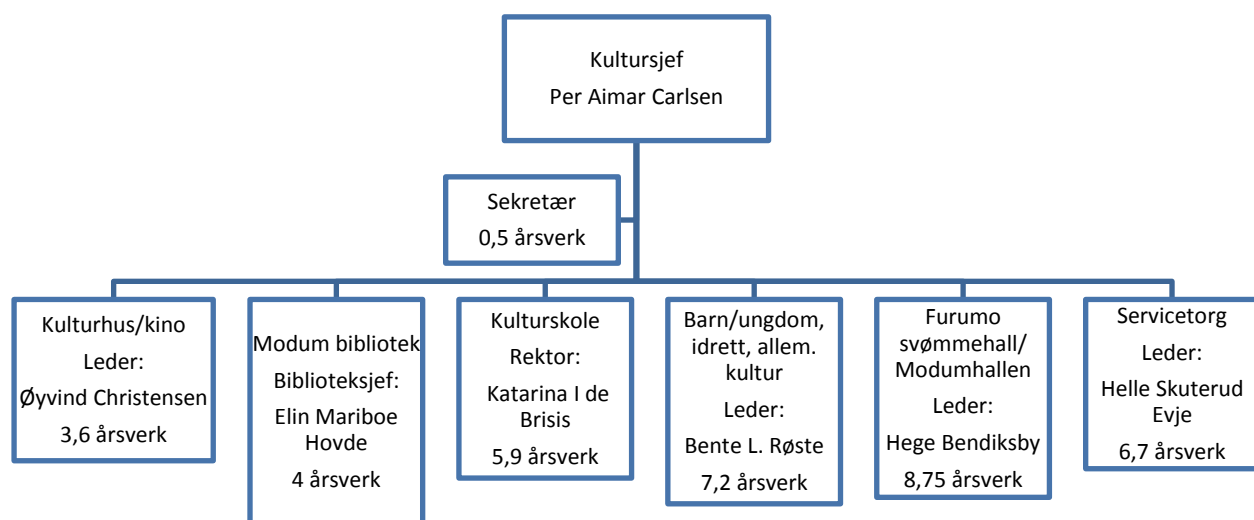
Kultursjef
Per Aimar Carlsen

Sekretær
0,5 årsverk

Kulturhus/kino
Leder:
Øyvind Christensen
3,6 årsverk

Modum bibliotek
Biblioteksjef:
Elin Mariboe Hovde
4 årsverk

Kulturskole
Rektor:
Katarina I de Brisis
5,9 årsverk

Barn/ungdom, idrett, allem. kultur
Leder:
Bente L. Røste
7,2 årsverk

Furumo svømmehall/ Modumhallen
Leder:
Hege Bendiksby
8,75 årsverk

Servicetorg
Leder:
Helle Skuterud Evje
6,7 årsverk